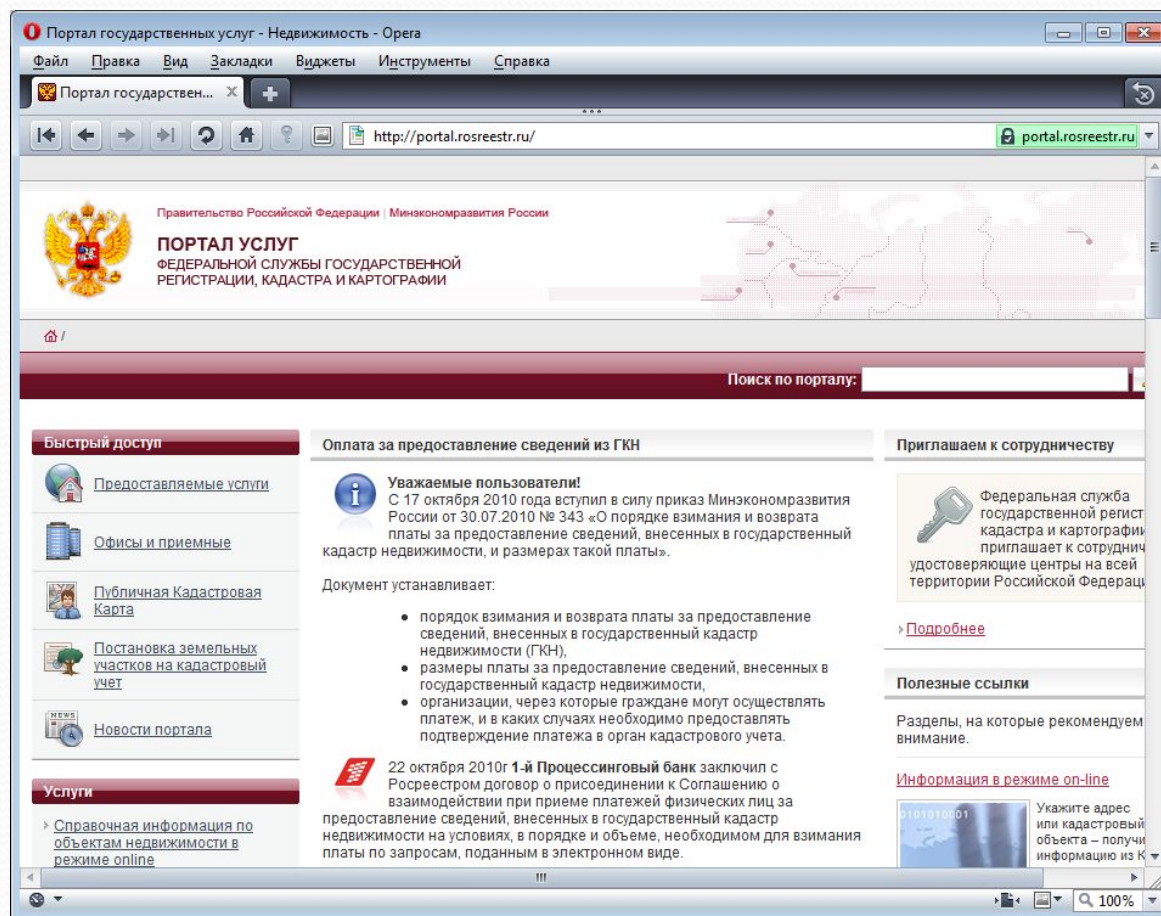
Портал государственных услуг - Недвижимость - Opera

Файл Правка Вид Закладки Виджеты Инструменты Справка

Портал государствен...

http://portal.rosreestr.ru/

portal.rosreestr.ru

Правительство Российской Федерации | Минэкономразвития России

ПОРТАЛ УСЛУГ
ФЕДЕРАЛЬНОЙ СЛУЖБЫ ГОСУДАРСТВЕННОЙ РЕГИСТРАЦИИ, КАДАСТРА И КАРТОГРАФИИ

Поиск по порталу:

Быстрый доступ

Предоставляемые услуги

Офисы и приемные

Публичная Кадастровая Карта

Постановка земельных участков на кадастровый учет

Новости портала

Услуги

Справочная информация по объектам недвижимости в режиме online

Оплата за предоставление сведений из ГКН

Уважаемые пользователи!
С 17 октября 2010 года вступил в силу приказ Минэкономразвития России от 30.07.2010 № 343 «О порядке взимания и возврата платы за предоставление сведений, внесенных в государственный кадастр недвижимости, и размерах такой платы».

Документ устанавливает:

• порядок взимания и возврата платы за предоставление сведений, внесенных в государственный кадастр недвижимости (ГКН),
• размеры платы за предоставление сведений, внесенных в государственный кадастр недвижимости,
• организации, через которые граждане могут осуществлять платеж, и в каких случаях необходимо предоставлять подтверждение платежа в орган кадастрового учета.

22 октября 2010г **1-й Процессинговый банк** заключил с Росреестром договор о присоединении к Соглашению о взаимодействии при приеме платежей физических лиц за предоставление сведений, внесенных в государственный кадастр недвижимости на условиях, в порядке и объеме, необходимом для взимания платы по запросам, поданным в электронном виде.

Приглашаем к сотрудничеству

Федеральная служба государственной регист кадастра и картографи приглашает к сотрудни удостоверяющие центры на всей территории Российской Федераци

Подробнее

Полезные ссылки

Разделы, на которые рекомендуем внимание.

Информация в режиме on-line

Укажите адрес или кадастровый объекта – получи информацию из К

100%